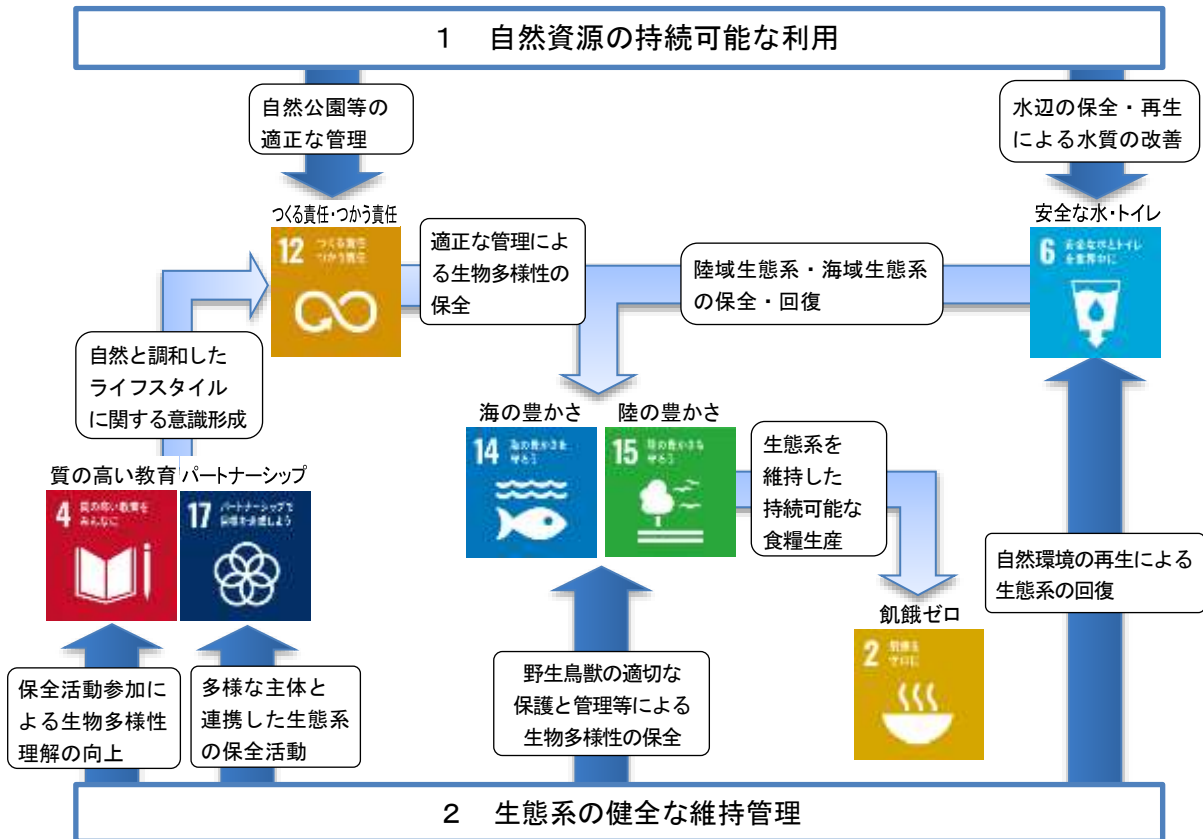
1　自然資源の持続可能な利用

自然公園等の適正な管理

水辺の保全・再生による水質の改善

つくる責任・つかう責任

12 つくる責任 つかう責任

適正な管理による生物多様性の保全

陸域生態系・海域生態系の保全・回復

安全な水・トイレ

6 安全な水とトイレを世界中に

自然と調和したライフスタイルに関する意識形成

海の豊かさ　陸の豊かさ

14 海の豊かさを守ろう

15 陸の豊かさも守ろう

生態系を維持した持続可能な食糧生産

質の高い教育　パートナーシップ

4 質の高い教育をみんなに

17 パートナーシップで目標を達成しよう

自然環境の再生による生態系の回復

飢餓ゼロ

2 飢餓をゼロに

保全活動参加による生物多様性理解の向上

多様な主体と連携した生態系の保全活動

野生鳥獣の適切な保護と管理等による生物多様性の保全

2　生態系の健全な維持管理